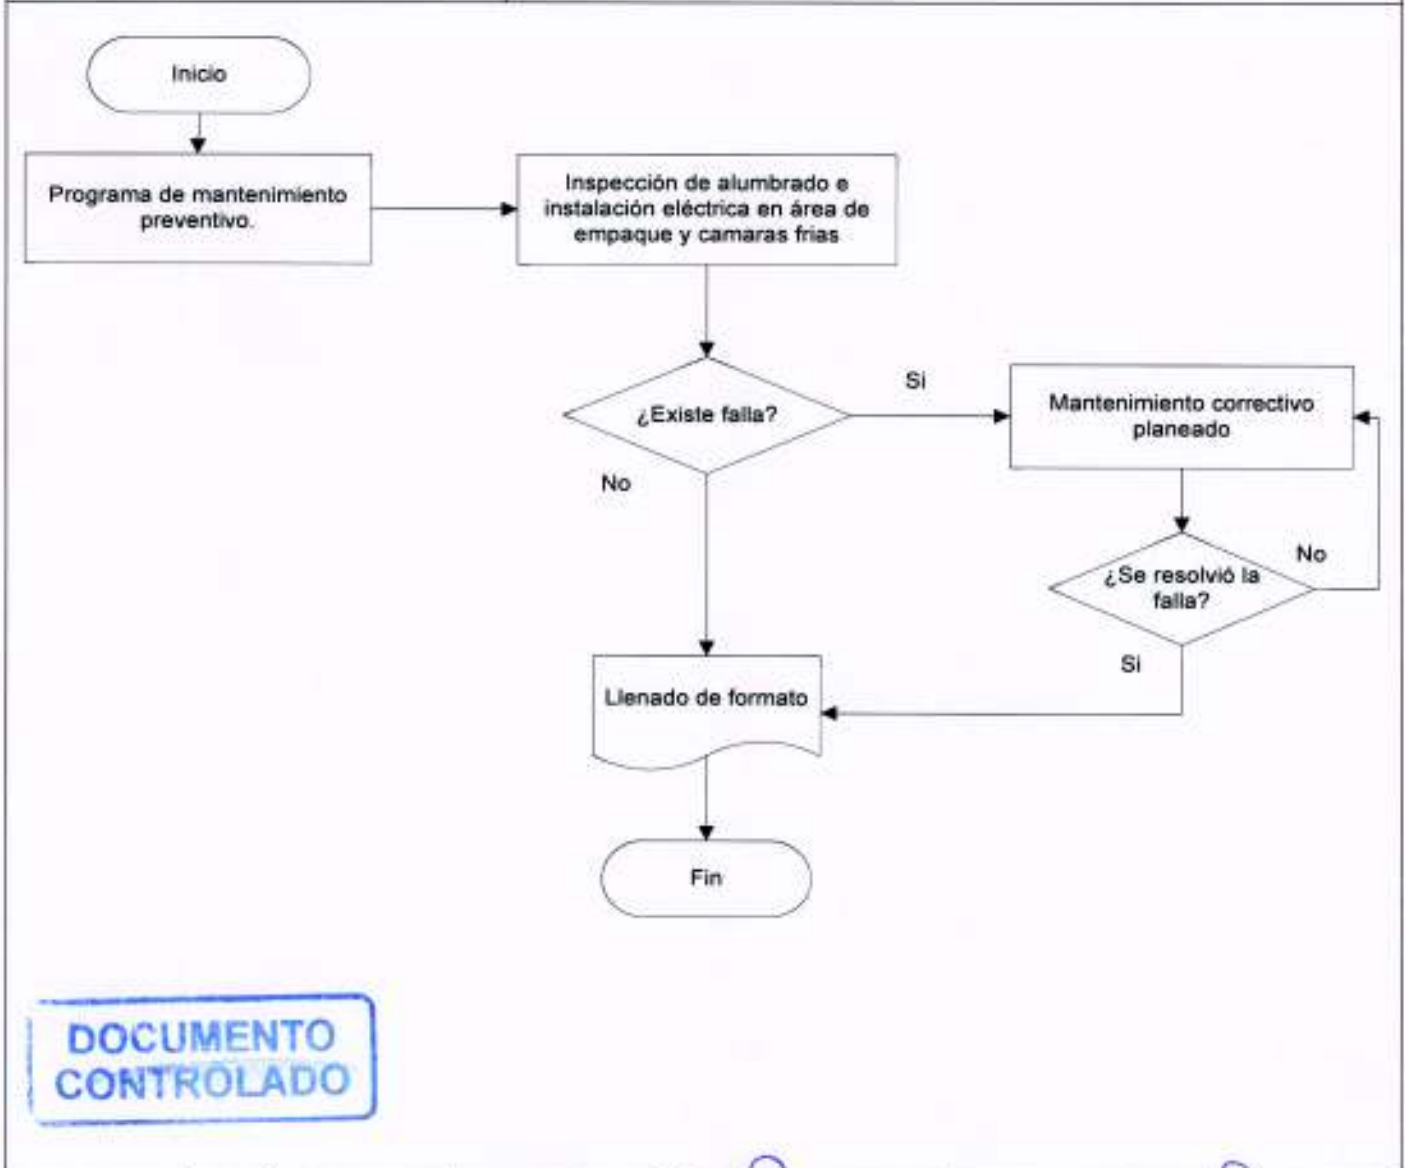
Inicio

Programa de mantenimiento preventivo.

Inspección de alumbrado e instalación eléctrica en área de empaque y camaras frias

¿Existe falla?

Si

No

Mantenimiento correctivo planeado

¿Se resolvió la falla?

No

Si

Llenado de formato

Fin

DOCUMENTO CONTROLADO